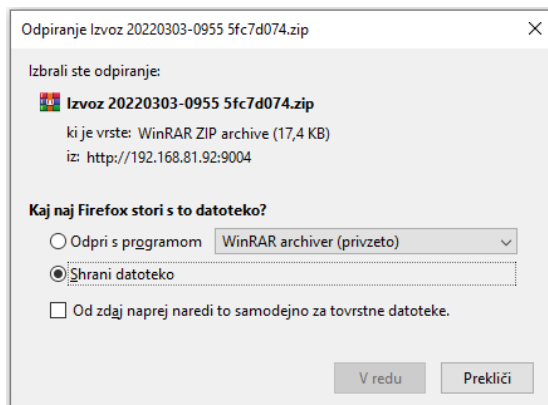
Odpiranje Izvoz 20220303-0955 5fc7d074.zip

Izbrali ste odpiranje:

Izvoz 20220303-0955 5fc7d074.zip

ki je vrste: WinRAR ZIP archive (17,4 KB)

iz: http://192.168.81.92:9004

Kaj naj Firefox stori s to datoteko?

Odpri s programom WinRAR archiver (privzeto)

Shrani datoteko

Od zdaj naprej naredi to samodejno za tovrstne datoteke.

V redu Prekliči